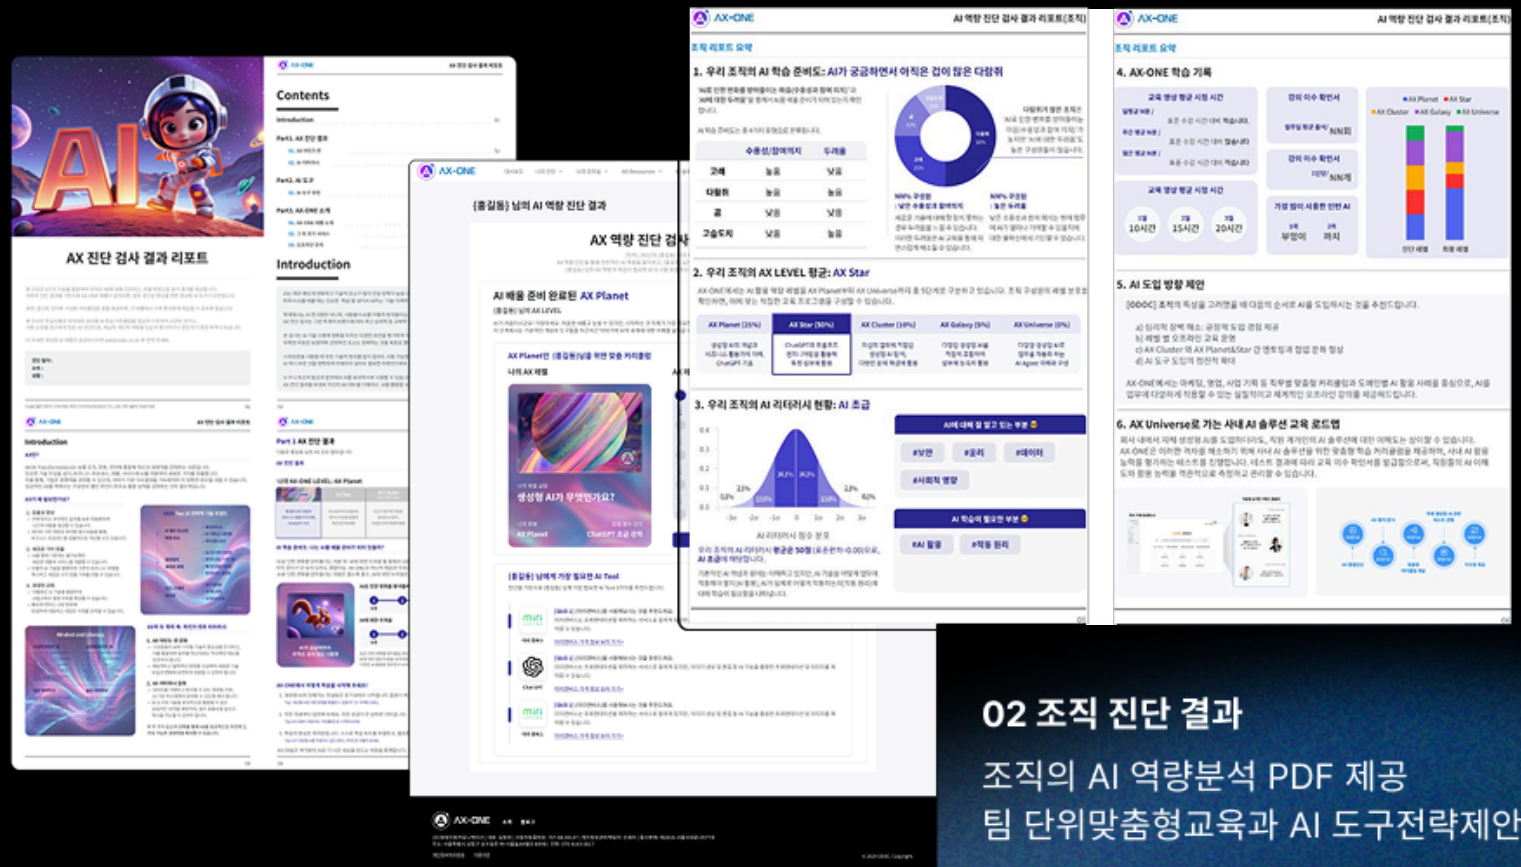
AI

AX 진단 검사 결과 리포트

AX-ONE

Contents

Introduction

Part1. AX 진단 결과

Part2. AI 도구

Part3. AX-ONE 소개

Introduction

AX-ONE

{홍길동} 님의 AI 역량 진단 결과

AX 역량 진단 검사

AI 배울 준비 완료된 AX Planet

생성형 AI가 무엇인가요?

AX Planet

ChatGPT

AX-ONE

AI 역량 진단 검사 결과 리포트(조직)

조직 리포트 요약

1. 우리 조직의 AI 학습 준비도: AI가 궁금하면서 아직은 겁이 많은 다람쥐

| | 수용성/참여의지 | 두려움 |
|---|---|---|
| 고래 | 높음 | 낮음 |
| 다람쥐 | 높음 | 높음 |
| 곰 | 낮음 | 낮음 |
| 고슴도치 | 낮음 | 높음 |

2. 우리 조직의 AX LEVEL 평균: AX Star

AX Planet (25%) | AX Star (50%) | AX Cluster (10%) | AX Galaxy (5%) | AX Universe (0%)

3. 우리 조직의 AI 리터러시 현황: AI 초급

AI에 대해 잘 알고 있는 부분

#보안 #윤리 #데이터

#사회적 영향

AI 학습에 필요한 부분

#AI 활용 #작동 원리

AX-ONE

AI 역량 진단 검사 결과 리포트(조직)

조직 리포트 요약

4. AX-ONE 학습 기록

교육 영상 평균 시청 시간

강의 이수 확인서

교육 영상 평균 시청 시간

10시간 15시간 20시간

5. AI 도입 방향 제안

6. AX Universe로 가는 사내 AI 솔루션 교육 로드맵

02 조직 진단 결과

조직의 AI 역량분석 PDF 제공

팀 단위맞춤형교육과 AI 도구전략제안